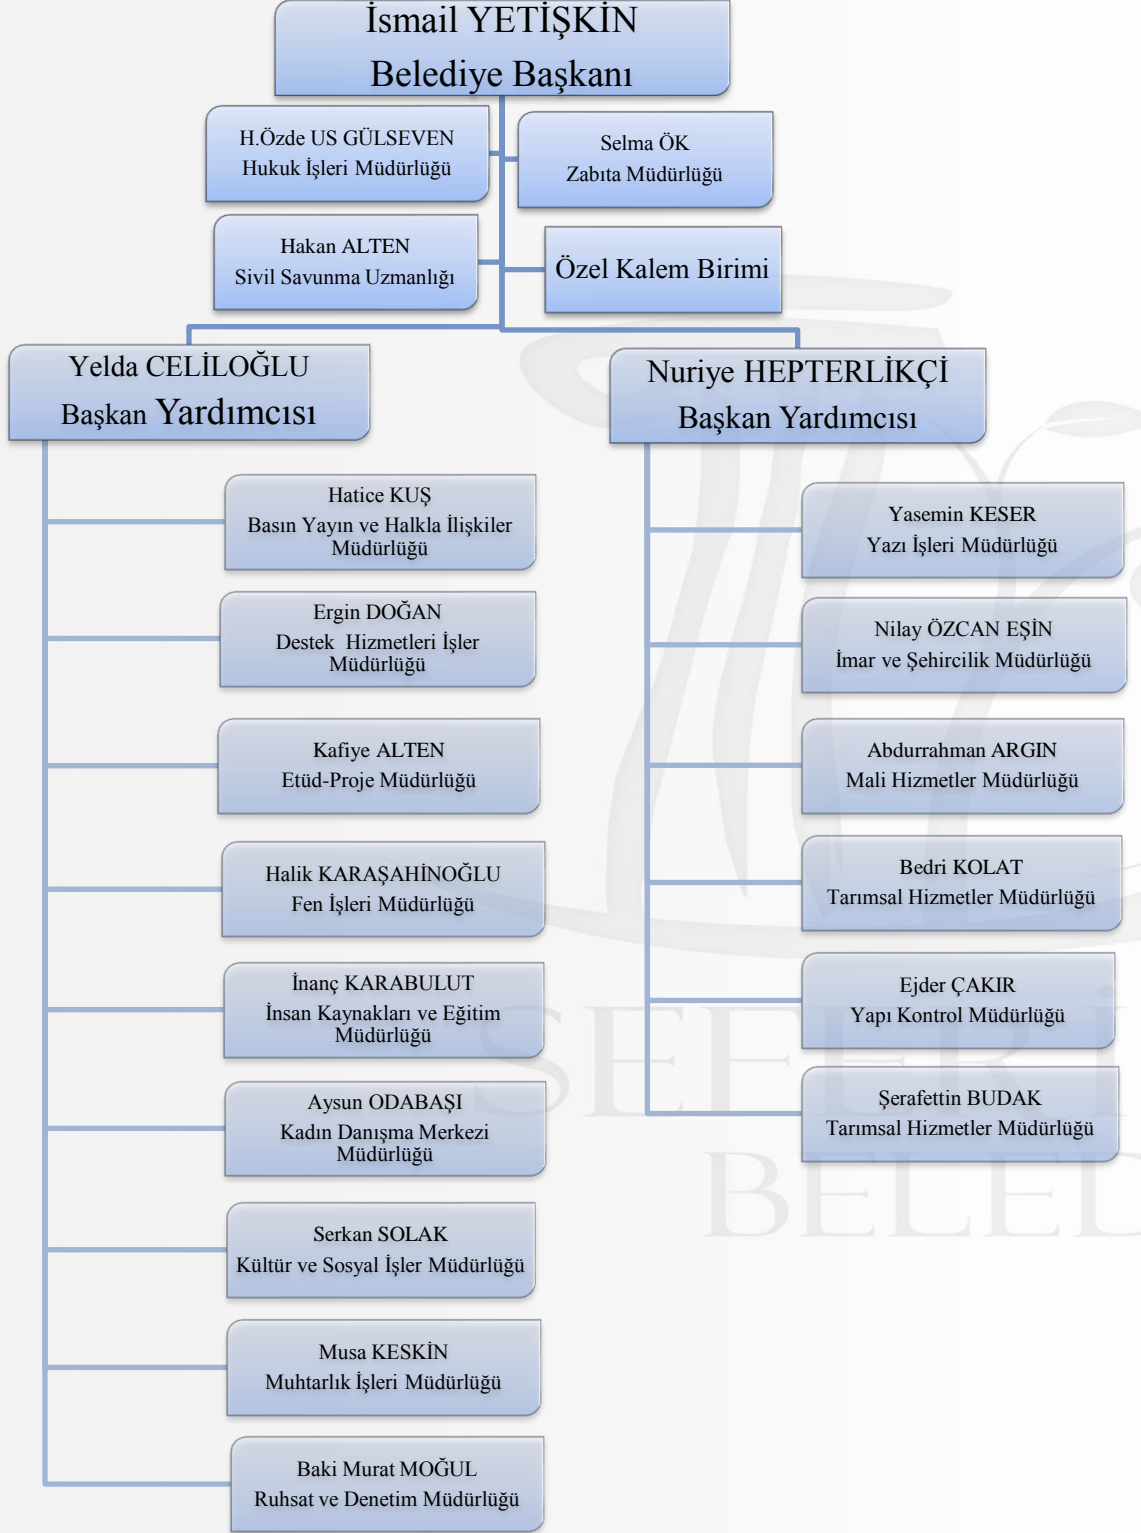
İsmail YETİŞKİN
Belediye Başkanı

H.Özde US GÜLSEVEN
Hukuk İşleri Müdürlüğü

Selma ÖK
Zabıta Müdürlüğü

Hakan ALTEN
Sivil Savunma Uzmanlığı

Özel Kalem Birimi

Yelda CELİLOĞLU
Başkan Yardımcısı

Nuriye HEPTERLİKÇİ
Başkan Yardımcısı

Hatice KUŞ
Basın Yayın ve Halkla İlişkiler Müdürlüğü

Ergin DOĞAN
Destek Hizmetleri İşler Müdürlüğü

Kafiye ALTEN
Etüd-Proje Müdürlüğü

Halik KARAŞAHİNOĞLU
Fen İşleri Müdürlüğü

İnanç KARABULUT
İnsan Kaynakları ve Eğitim Müdürlüğü

Aysun ODABAŞI
Kadın Danışma Merkezi Müdürlüğü

Serkan SOLAK
Kültür ve Sosyal İşler Müdürlüğü

Musa KESKİN
Muhtarlık İşleri Müdürlüğü

Baki Murat MOĞUL
Ruhsat ve Denetim Müdürlüğü

Yasemin KESER
Yazı İşleri Müdürlüğü

Nilay ÖZCAN EŞİN
İmar ve Şehircilik Müdürlüğü

Abdurrahman ARGIN
Mali Hizmetler Müdürlüğü

Bedri KOLAT
Tarımsal Hizmetler Müdürlüğü

Ejder ÇAKIR
Yapı Kontrol Müdürlüğü

Şerafettin BUDAK
Tarımsal Hizmetler Müdürlüğü

SEFERİ
BELED